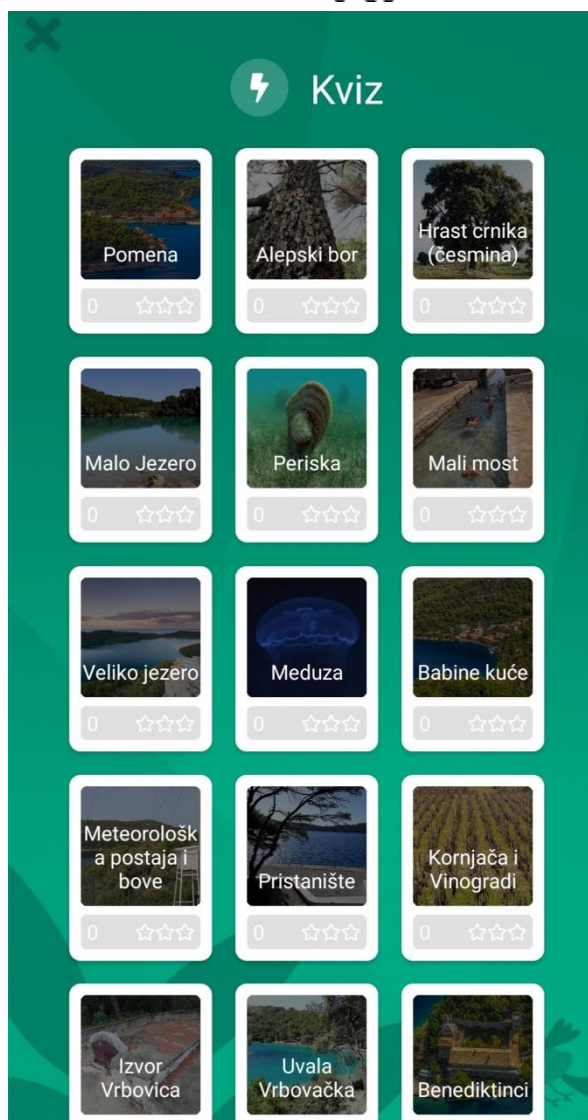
Kviz

Pomena
0

Alepski bor
0

Hrast crnika (česmina)
0

Malo Jezero
0

Periska
0

Mali most
0

Veliko jezero
0

Meduza
0

Babine kuće
0

Meteorološka postaja i bove
0

Pristanište
0

Kornjača i Vinogradi
0

Izvor Vrbovica

Uvala Vrbovačka

Benediktinci